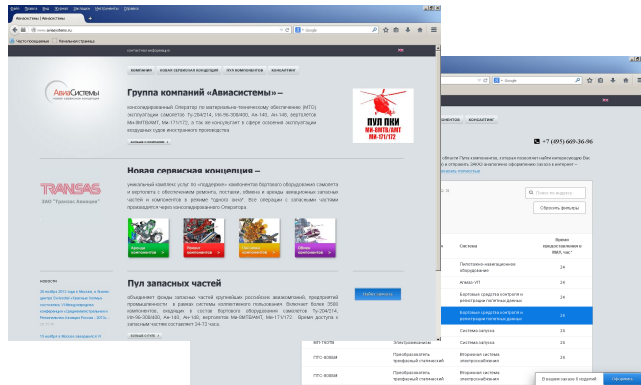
Файл Правка Вид Журнал Закладки Инструменты Справка

Авиасистемы | Авиасистемы

www.aviasistemy.ru

Google

Часто посещаемые | Начальная страница

контактная информация

КОМПАНИЯ НОВАЯ СЕРВИСНАЯ КОНЦЕПЦИЯ ПУЛ КОМПОНЕНТОВ КОНСАЛТИНГ

АвиаСистемы

Группа компаний «Авиасистемы» -

консолидированный Оператор по материально-техническому обеспечению (МТО) эксплуатации самолетов Ту-204/214, Ил-96-300/400, Ан-140, Ан-148, вертолетов Ми-8МТВ/АМТ, Ми-171/172, а так же консультант в сфере освоения эксплуатации воздушных судов иностранного производства.

БОЛЬШЕ О КОМПАНИИ

ПУЛ ПКИ
МИ-8МТВ/АМТ
МИ-171/172

TRANSAS
ЗАО "Транзас Авиация"

Новая сервисная концепция -

уникальный комплекс услуг по «поддержке» компонентов бортового оборудования самолета и вертолета с обеспечением ремонта, поставки, обмена и аренды авиационных запасных частей и компонентов в режиме "Одного окна". Все операции с запасными частями производятся через консолидированного Оператора.

Аренда компонентов
Ремонт компонентов
Обмен компонентов
Поставка компонентов

НОВОСТИ

Пул запасных частей

объединяет фонды запасных частей крупнейших российских авиакомпаний, предприятий промышленности в рамках системы коллективного пользования. Включает более 3500 компонентов, входящих в состав бортового оборудования самолетов Ту-204/214, Ил-96-300/400, Ан-140, Ан-148, вертолетов Ми-8МТВ/АМТ, Ми-171/172. Время доступа к запасным частям составляет 24-72 часа.

БОЛЬШЕ О ПУЛЕ

Найти запчасть

Google

ПУЛ ПКИ
МИ-8МТВ/АМТ
МИ-171/172

КОМПОНЕНТОВ КОНСАЛТИНГ

+7 (495) 669-36-96

Поиск по индексу

Сбросить фильтры

| Система | Время предоставления в ВМА, час* |
|---|---|
| Пилотажно-навигационное оборудование | 24 |
| Агрегат-УП | 24 |
| Бортовые средства контроля и регистрации полетных данных | 24 |
| Бортовые средства контроля и регистрации полетных данных | 24 |
| Система запуска | 24 |
| Система запуска | 24 |
| Вторичная система электроснабжения | 24 |
| Вторичная система электроснабжения | 24 |

ПТО-ВОЗМА Преобразователь трехфазный статический
ПТО-ВОЗМА Преобразователь трехфазный статический

В корзине заказа: 0 позиций Оформить